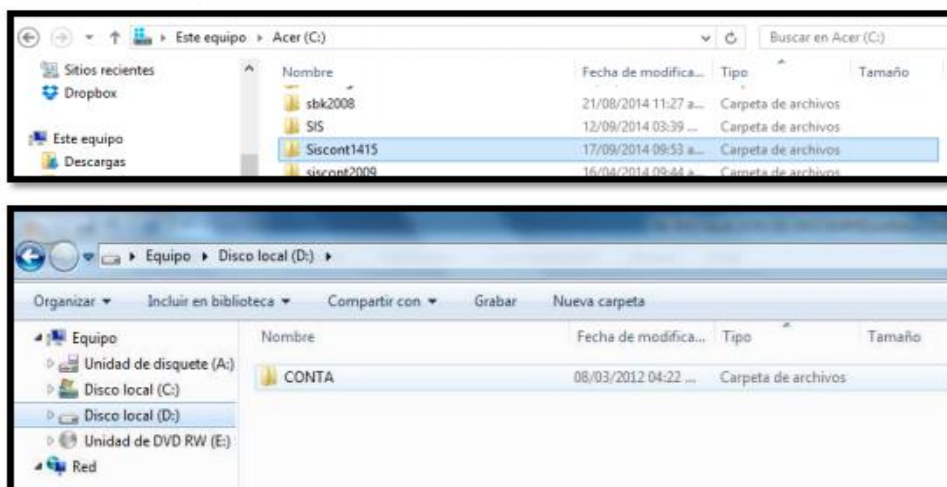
Este equipo › Acer (C:)

Buscar en Acer (C:)

Sitios recientes
Dropbox

Este equipo
Descargas

| Nombre | Fecha de modifica... | Tipo | Tamaño |
|---|---|---|---|
| sbk2008 | 21/08/2014 11:27 a... | Carpeta de archivos | |
| SIS | 12/09/2014 03:39 ... | Carpeta de archivos | |
| Siscont1415 | 17/09/2014 09:53 a... | Carpeta de archivos | |
| siscont2009 | 16/04/2014 09:44 a... | Carpeta de archivos | |

Equipo › Disco local (D:) ›

Organizar ▾ Incluir en biblioteca ▾ Compartir con ▾ Grabar Nueva carpeta

Equipo
Unidad de disquete (A:)
Disco local (C:)
Disco local (D:)
Unidad de DVD RW (E:)
Red

| Nombre | Fecha de modifica... | Tipo | Tamaño |
|---|---|---|---|
| CONTA | 08/03/2012 04:22 ... | Carpeta de archivos | |